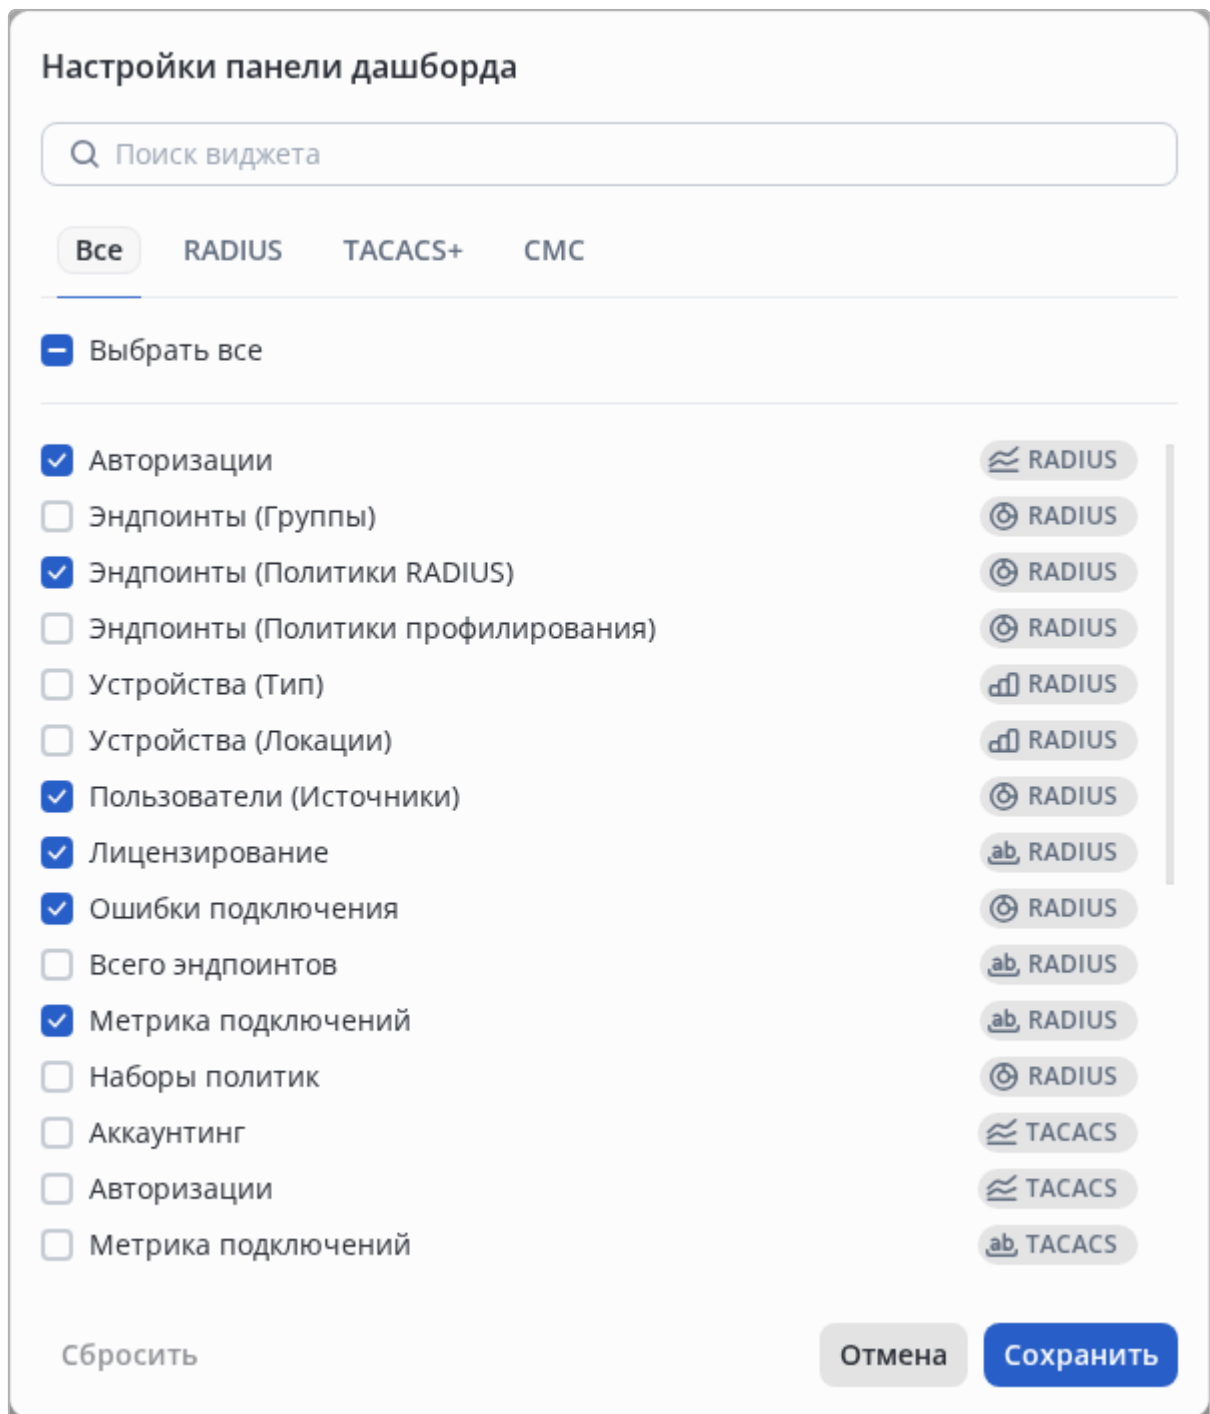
Настройки панели дашборда

Поиск виджета

Все RADIUS TACACS+ CMC

Выбрать все

Авторизации RADIUS
Эндпоинты (Группы) RADIUS
Эндпоинты (Политики RADIUS) RADIUS
Эндпоинты (Политики профилирования) RADIUS
Устройства (Тип) RADIUS
Устройства (Локации) RADIUS
Пользователи (Источники) RADIUS
Лицензирование ab RADIUS
Ошибки подключения RADIUS
Всего эндпоинтов ab RADIUS
Метрика подключений ab RADIUS
Наборы политик RADIUS
Аккаунтинг TACACS
Авторизации TACACS
Метрика подключений ab TACACS

Сбросить Отмена Сохранить